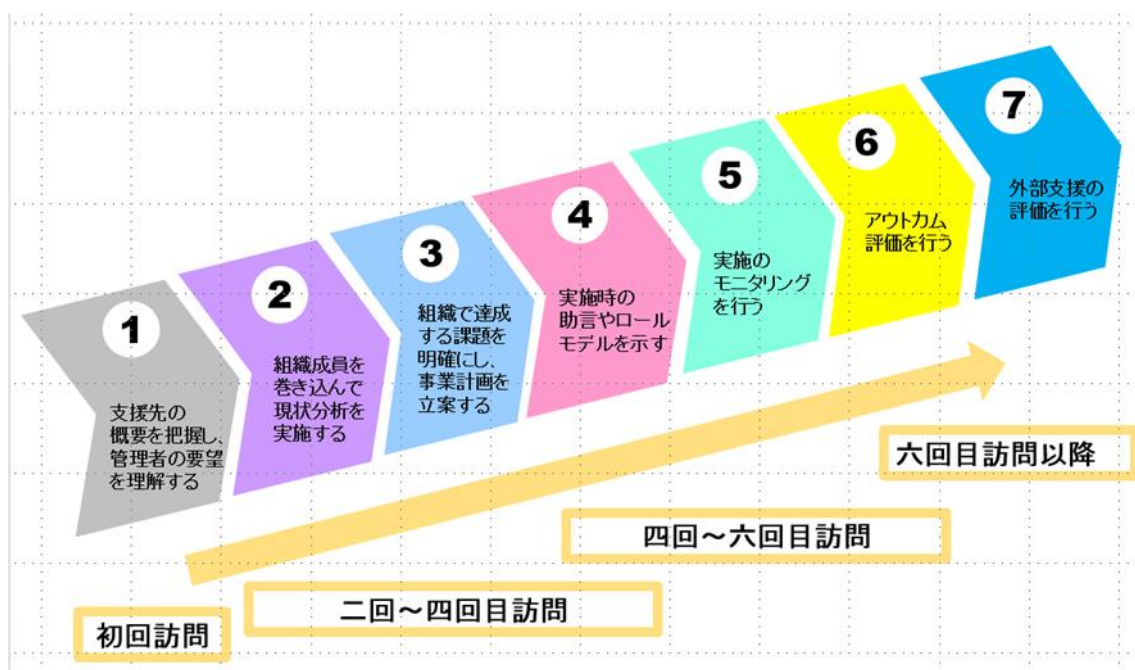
1
支援先の概要を把握し、管理者の要望を理解する

2
組織成員を巻き込んで現状分析を実施する

3
組織で達成する課題を明確にし、事業計画を立案する

4
実施時の助言やロールモデルを示す

5
実施のモニタリングを行う

6
アウトカム評価を行う

7
外部支援の評価を行う

六回目訪問以降

四回～六回目訪問

二回～四回目訪問

初回訪問